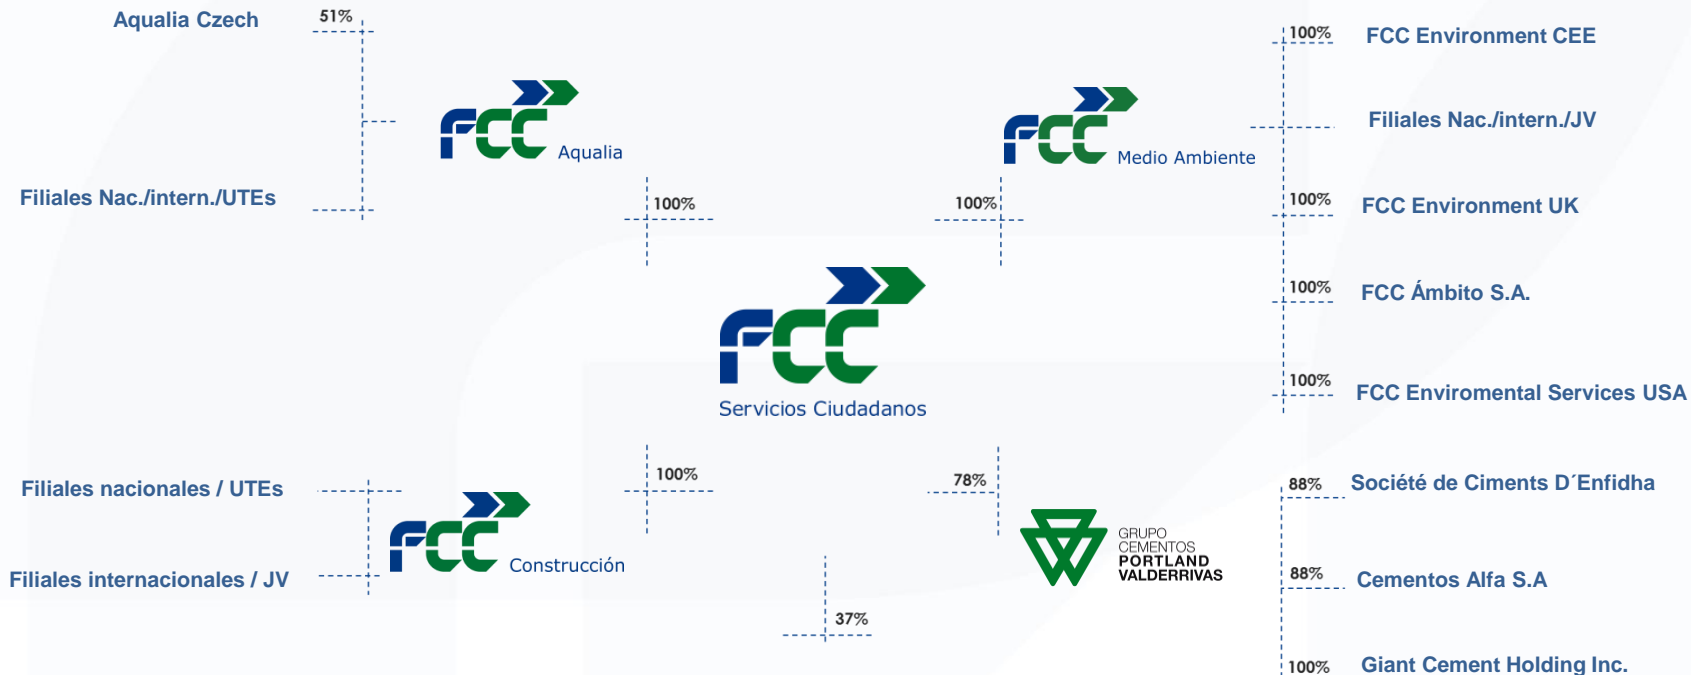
Aqualia Czech

51%

FCC Aqualia

Filiales Nac./intern./UTEs

100%

100%

FCC Medio Ambiente

100%

FCC Environment CEE

Filiales Nac./intern./JV

100%

FCC Environment UK

100%

FCC Ámbito S.A.

100%

FCC Enviromental Services USA

FCC Servicios Ciudadanos

Filiales nacionales / UTEs

FCC Construcción

Filiales internacionales / JV

100%

78%

37%

GRUPO CEMENTOS PORTLAND VALDERRIVAS

88%

Société de Ciments D´Enfidha

88%

Cementos Alfa S.A

100%

Giant Cement Holding Inc.